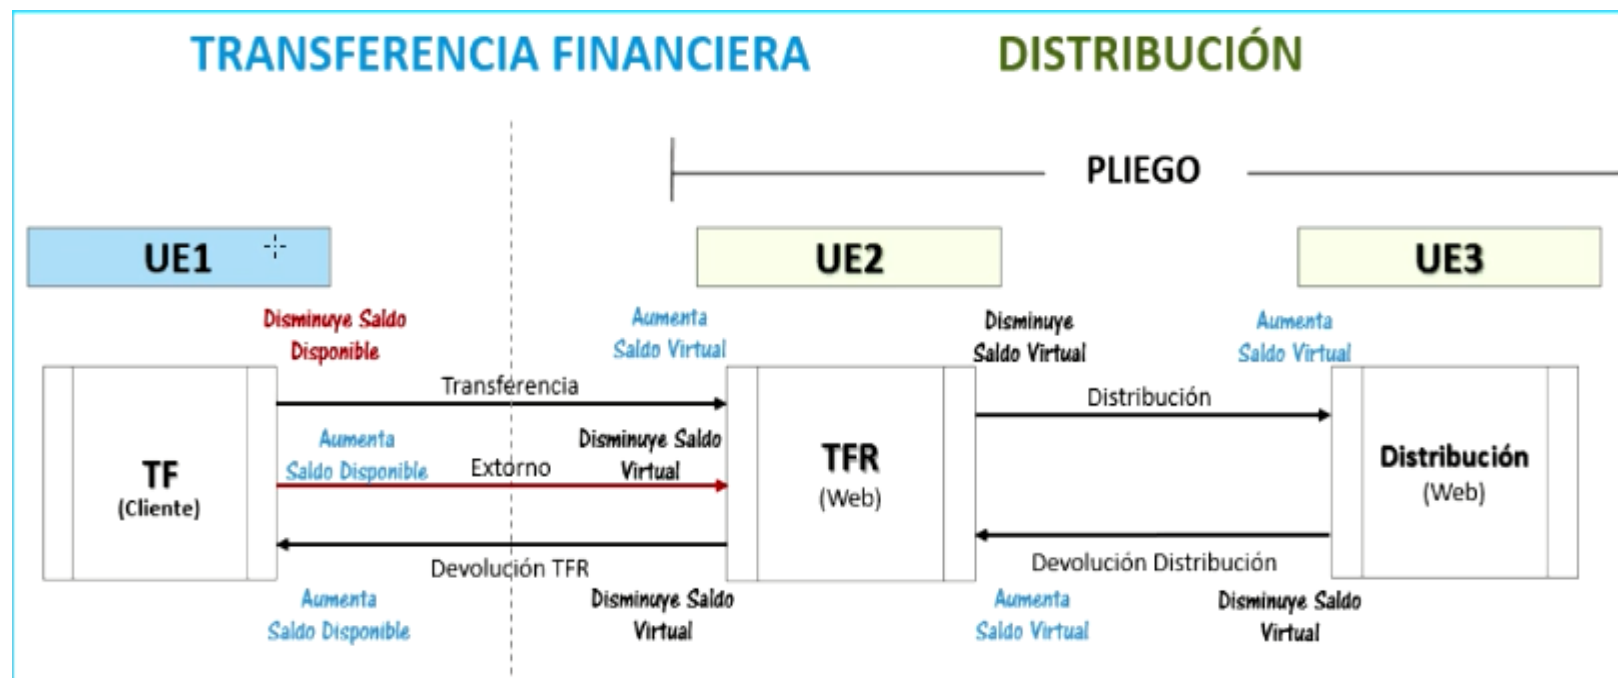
TRANSFERENCIA FINANCIERA

DISTRIBUCIÓN

PLIEGO

UE1

UE2

UE3

Disminuye Saldo Disponible

Aumenta Saldo Virtual

Disminuye Saldo Virtual

Aumenta Saldo Virtual

Transferencia

Distribución

Aumenta Saldo Disponible

Extorno

Disminuye Saldo Virtual

TF
(Cliente)

TFR
(Web)

Distribución
(Web)

Devolución TFR

Devolución Distribución

Aumenta Saldo Disponible

Disminuye Saldo Virtual

Aumenta Saldo Virtual

Disminuye Saldo Virtual